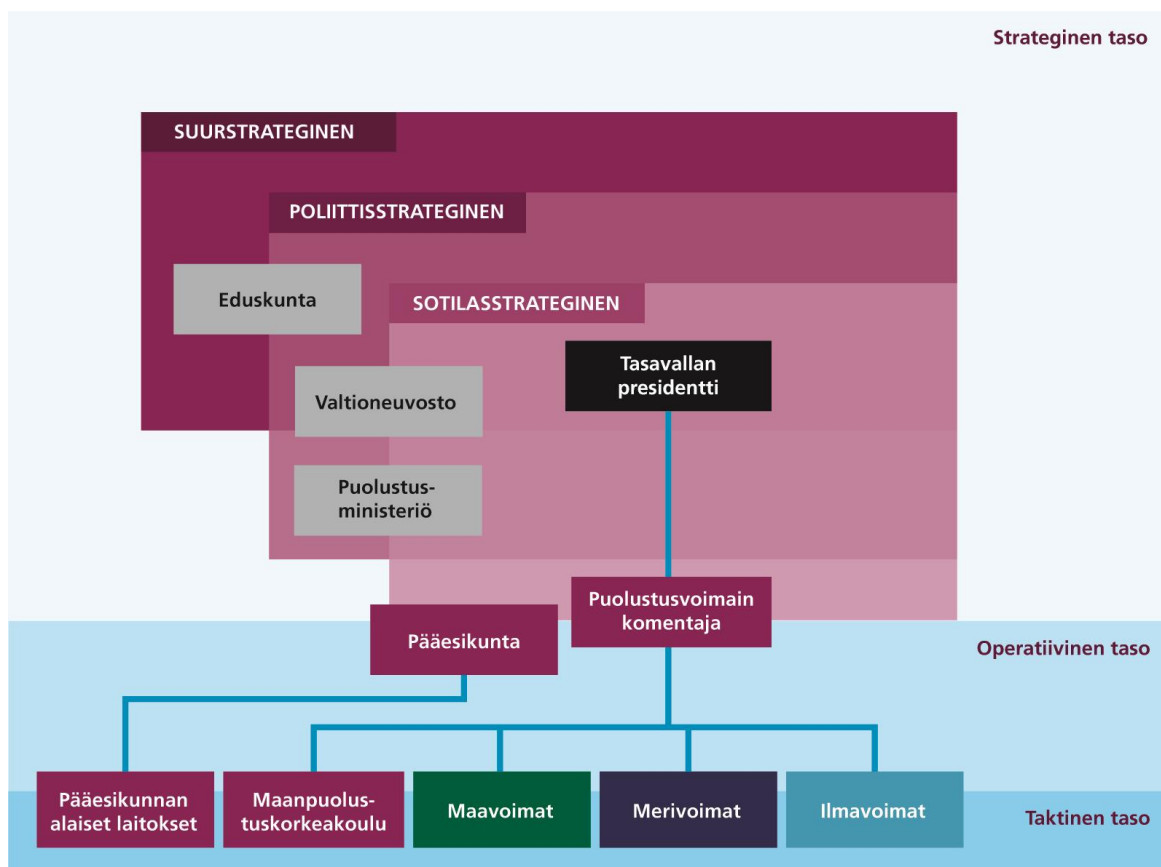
Strateginen taso

SUURSTRATEGINEN

POLIITTISSTRATEGINEN

Eduskunta

SOTILASSTRATEGINEN

Tasavallan presidentti

Valtioneuvosto

Puolustusministeriö

Puolustusvoimain komentaja

Pääesikunta

Operatiivinen taso

Pääesikunnan alaiset laitokset

Maanpuolustuskorkeakoulu

Maavoimat

Merivoimat

Ilmavoimat

Taktinen taso